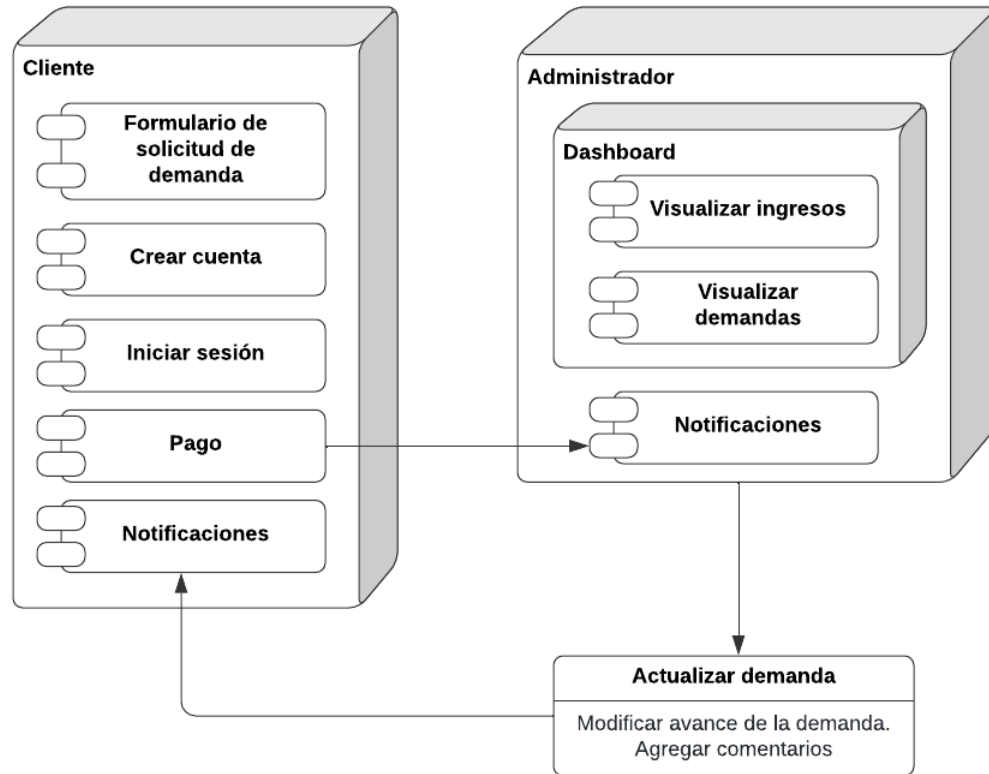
Cliente

Formulario de solicitud de demanda

Crear cuenta

Iniciar sesión

Pago

Notificaciones

Administrador

Dashboard

Visualizar ingresos

Visualizar demandas

Notificaciones

Actualizar demanda

Modificar avance de la demanda.
Agregar comentarios